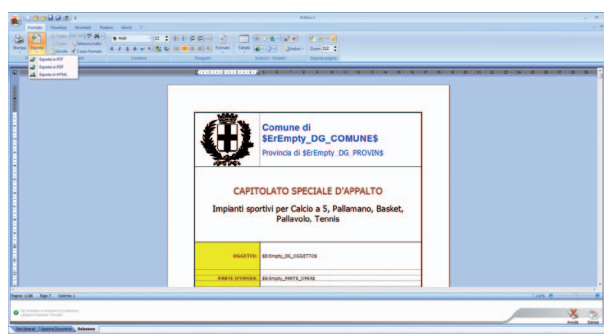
Comune di
$ErEmpty_DG_COMUNE$
Provincia di $ErEmpty_DG_PROVIN$

CAPITOLATO SPECIALE D'APPALTO
Impianti sportivi per Calcio a 5, Pallamano, Basket, Pallavolo, Tennis

| OGGETTO: | $ErEmpty_DG_OGGETTO$ |
|---|---|
| PARTE D'OPERA: | $ErEmpty_PARTE_OPERA$ |

Formato
Esporta in RTF
Esporta in PDF
Esporta in HTML
Annulla
Conferma
Dati Generali
Relazione
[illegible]